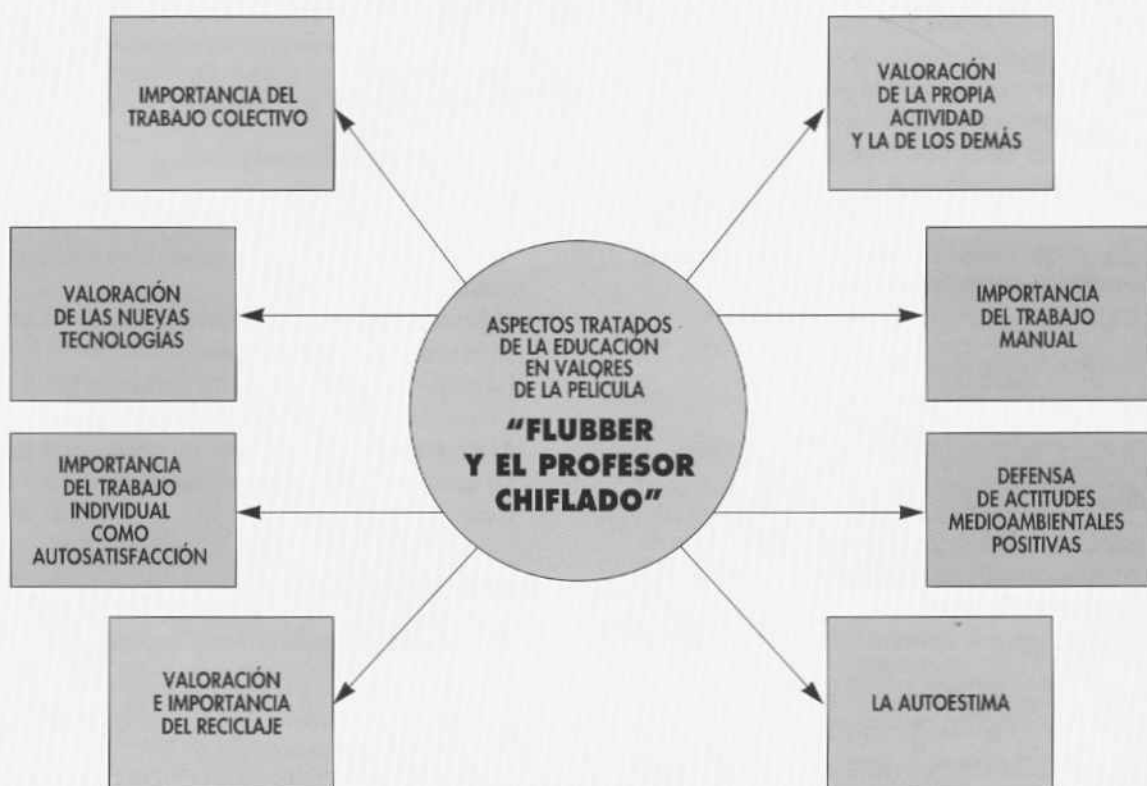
ASPECTOS TRATADOS DE LA EDUCACIÓN EN VALORES DE LA PELICULA

"FLUBBER Y EL PROFESOR CHIFLADO"

IMPORTANCIA DEL TRABAJO COLECTIVO

VALORACIÓN DE LA PROPIA ACTIVIDAD Y LA DE LOS DEMÁS

VALORACIÓN DE LAS NUEVAS TECNOLOGÍAS

IMPORTANCIA DEL TRABAJO MANUAL

IMPORTANCIA DEL TRABAJO INDIVIDUAL COMO AUTOSATISFACCIÓN

DEFENSA DE ACTITUDES MEDIOAMBIENTALES POSITIVAS

VALORACIÓN E IMPORTANCIA DEL RECICLAJE

LA AUTOESTIMA